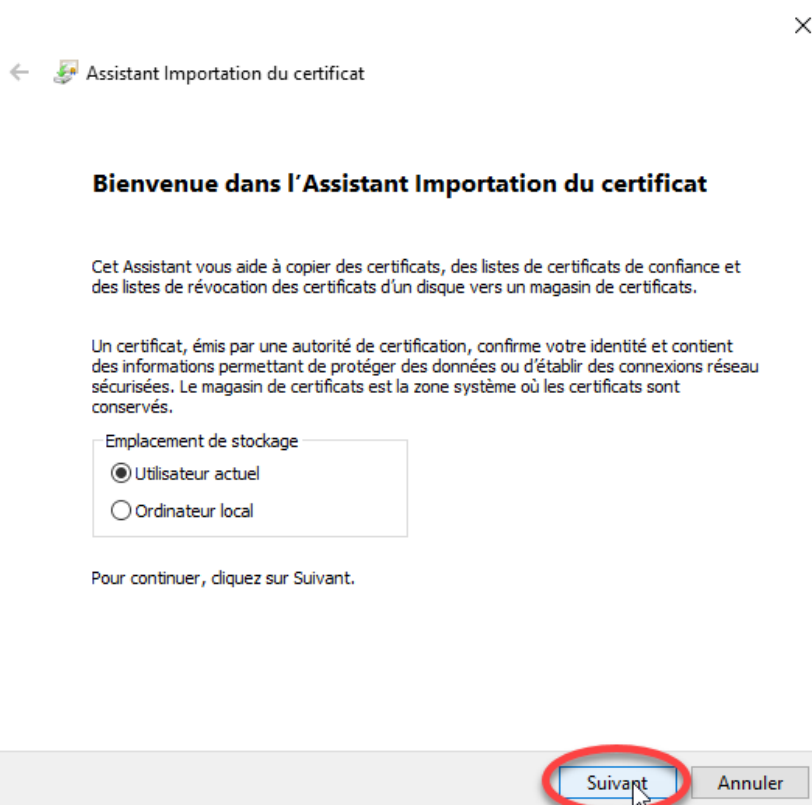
Assistant Importation du certificat

Bienvenue dans l'Assistant Importation du certificat

Cet Assistant vous aide à copier des certificats, des listes de certificats de confiance et des listes de révocation des certificats d'un disque vers un magasin de certificats.

Un certificat, émis par une autorité de certification, confirme votre identité et contient des informations permettant de protéger des données ou d'établir des connexions réseau sécurisées. Le magasin de certificats est la zone système où les certificats sont conservés.

Emplacement de stockage

Utilisateur actuel

Ordinateur local

Pour continuer, cliquez sur Suivant.

Suivant

Annuler